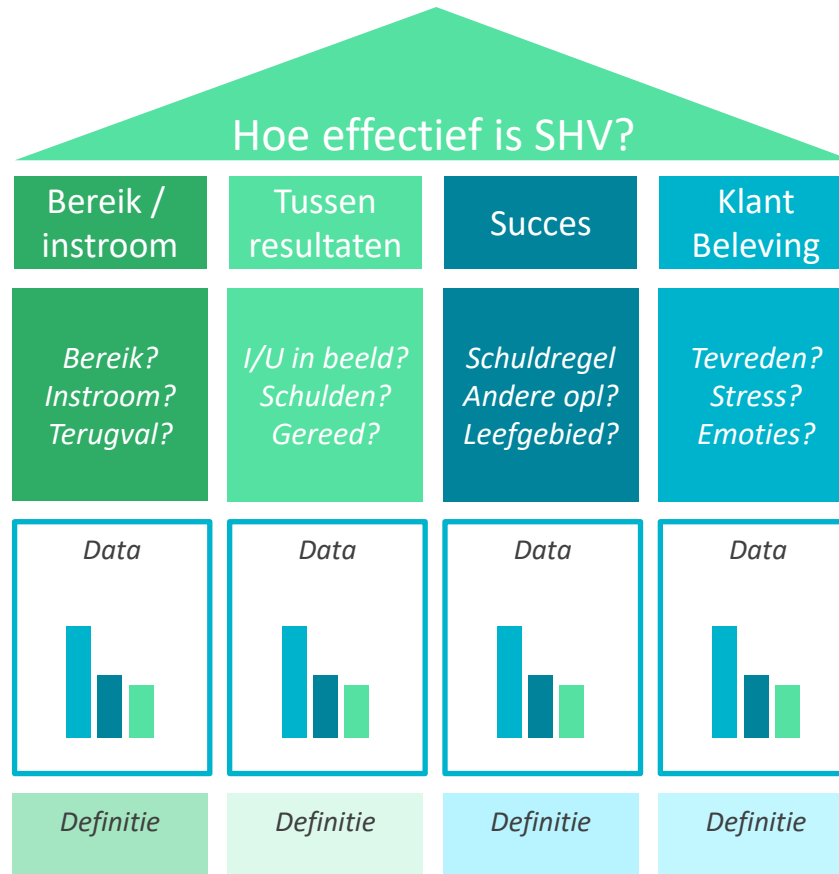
Hoe effectief is SHV?

Bereik / instroom

Tussen resultaten

Succes

Klant Beleving

Bereik?
Instroom?
Terugval?

I/U in beeld?
Schulden?
Gereed?

Schuldregel
Andere opl?
Leefgebied?

Tevreden?
Stress?
Emoties?

Data

Data

Data

Data

Definitie

Definitie

Definitie

Definitie